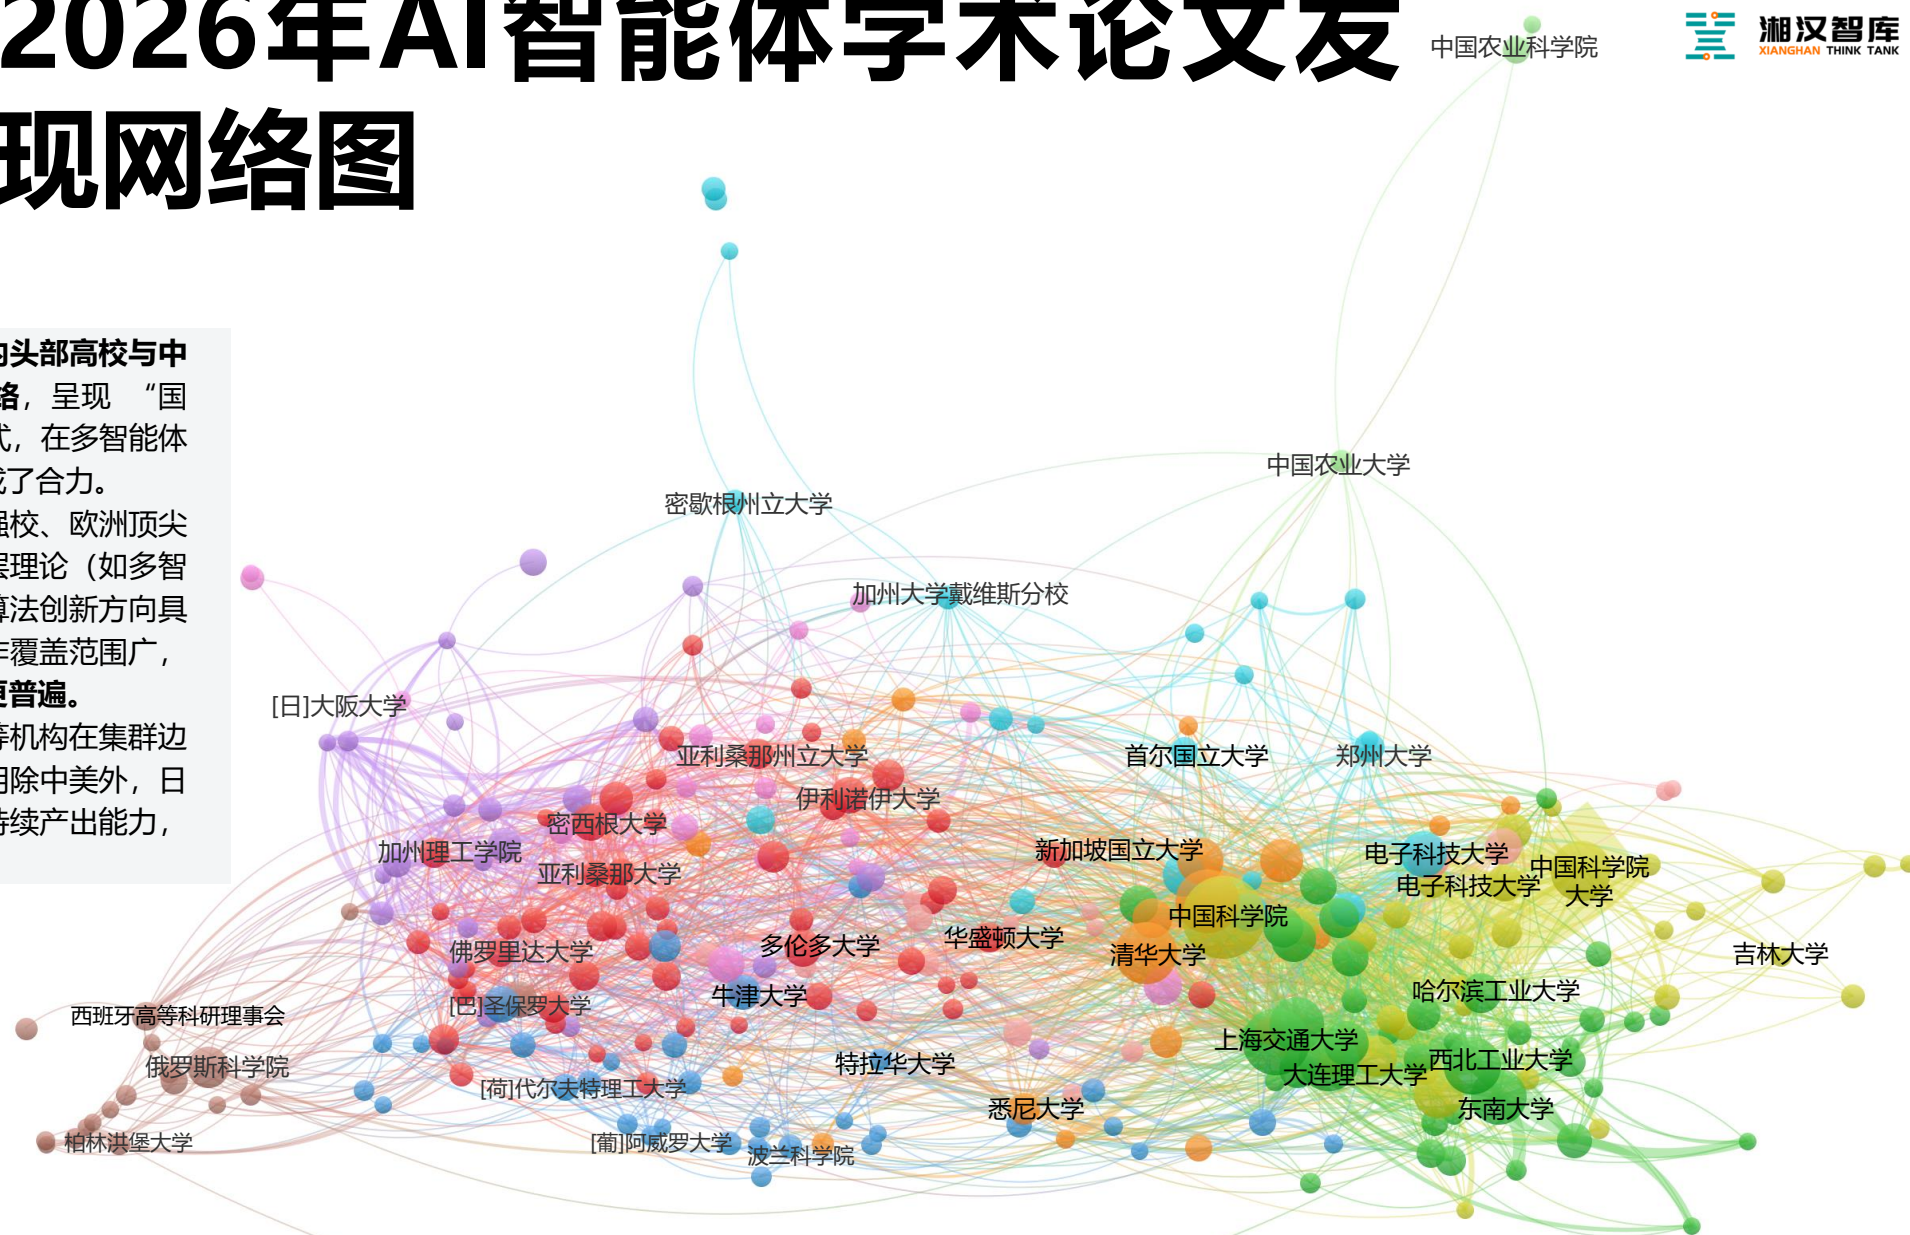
2026年AI智能体学术论文发现网络图

中国农业科学院

湘汉智库 XIANGHAN THINK TANK

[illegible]头部高校与中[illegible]络，呈现“国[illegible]式，在多智能体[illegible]成了合力。
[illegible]强校、欧洲顶尖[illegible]原理论（如多智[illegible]算法创新方向具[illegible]作覆盖范围广，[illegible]更普遍。
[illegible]等机构在集群边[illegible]则除中美外，日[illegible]持续产出能力，

中国农业大学
密歇根州立大学
加州大学戴维斯分校
[日]大阪大学
亚利桑那州立大学
首尔国立大学
郑州大学
伊利诺伊大学
密西根大学
加州理工学院
亚利桑那大学
新加坡国立大学
电子科技大学
电子科技大学
中国科学院大学
中国科学院
华盛顿大学
多伦多大学
佛罗里达大学
清华大学
吉林大学
哈尔滨工业大学
[巴]圣保罗大学
牛津大学
西班牙高等科研理事会
上海交通大学
西北工业大学
俄罗斯科学院
特拉华大学
大连理工大学
[荷]代尔夫特理工大学
悉尼大学
东南大学
柏林洪堡大学
[葡]阿威罗大学
波兰科学院